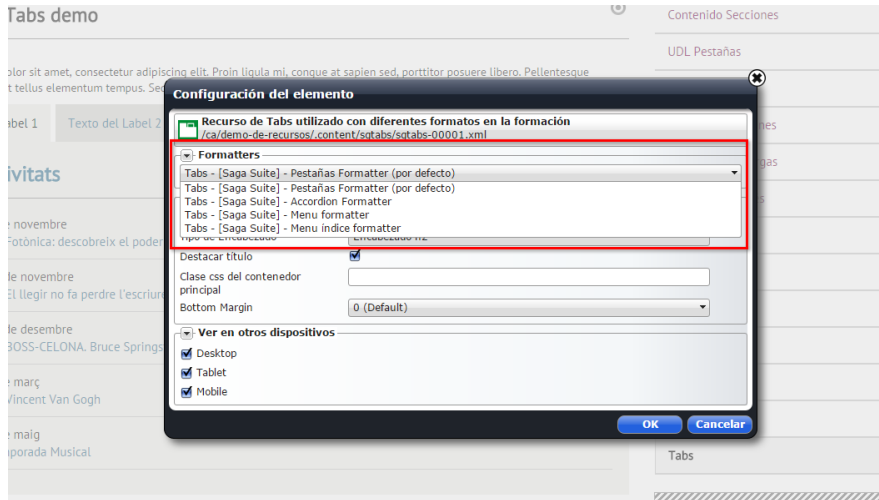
Tabs demo

olor sit amet, consectetur adipiscing elit. Proin ligula mi, congue at sapien sed, porttitor posuere libero. Pellentesque t tellus elementum tempus. Se

abel 1

Texto del Label 2

ivitats

e novembre
Fotònica: descobreix el poder

de novembre
El llegir no fa perdre l'escriur

de desembre
BOSS-CELONA. Bruce Springs

e març
Vincent Van Gogh

e maig
nporada Musical

Contenido Secciones

UDL Pestañas

Tabs

Configuración del elemento

Recurso de Tabs utilizado con diferentes formatos en la formación
/ca/demo-de-recursos/.content/sgtabs/sgtabs-00001.xml

Formatters

Tabs - [Saga Suite] - Pestañas Formatter (por defecto)

Tabs - [Saga Suite] - Pestañas Formatter (por defecto)
Tabs - [Saga Suite] - Accordion Formatter
Tabs - [Saga Suite] - Menu formatter
Tabs - [Saga Suite] - Menu índice formatter

Destacar título

Clase css del contenedor principal

Bottom Margin

0 (Default)

Ver en otros dispositivos

Desktop

Tablet

Mobile

OK

Cancelar